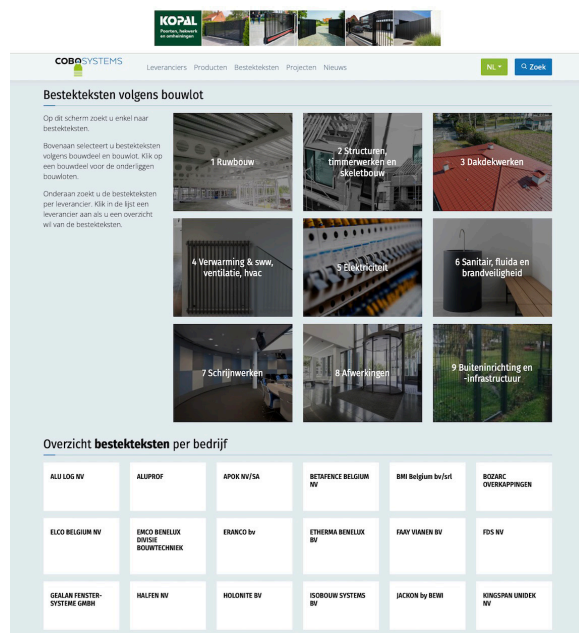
KOPAL
Poorten, hekwerk en omheiningen

COBOSYSTEMS

Leveranciers Producten Bestekteksten Projecten Nieuws

NL

Zoek

Bestekteksten volgens bouwlot

Op dit scherm zoekt u enkel naar bestekteksten.

Bovenaan selecteert u bestekteksten volgens bouwdeel en bouwlot. Klik op een bouwdeel voor de onderliggen bouwloten.

Onderaan zoekt u de bestekteksten per leverancier. Klik in de lijst een leverancier aan als u een overzicht wil van de bestekteksten.

1 Ruwbouw

2 Structuren, timmerwerken en skeletbouw

3 Dakdekwerken

4 Verwarming & sww, ventilatie, hvac

5 Elektriciteit

6 Sanitair, fluida en brandveiligheid

7 Schrijnwerken

8 Afwerkingen

9 Buiteninrichting en -infrastructuur

Overzicht bestekteksten per bedrijf

| ALU LOG NV | ALUPROF | APOK NV/SA | BETAFENCE BELGIUM NV | BMI Belgium bv/srl | BOZARC OVERKAPPINGEN |
|---|---|---|---|---|---|
| ELCO BELGIUM NV | EMCO BENELUX DIVISIE BOUWTECHNIEK | ERANCO bv | ETHERMA BENELUX BV | FAAY VIANEN BV | FDS NV |
| GEALAN FENSTER-SYSTEME GMBH | HALFEN NV | HOLONITE BV | ISOBOUW SYSTEMS BV | JACKON by BEWI | KINGSPAN UNIDEK NV |